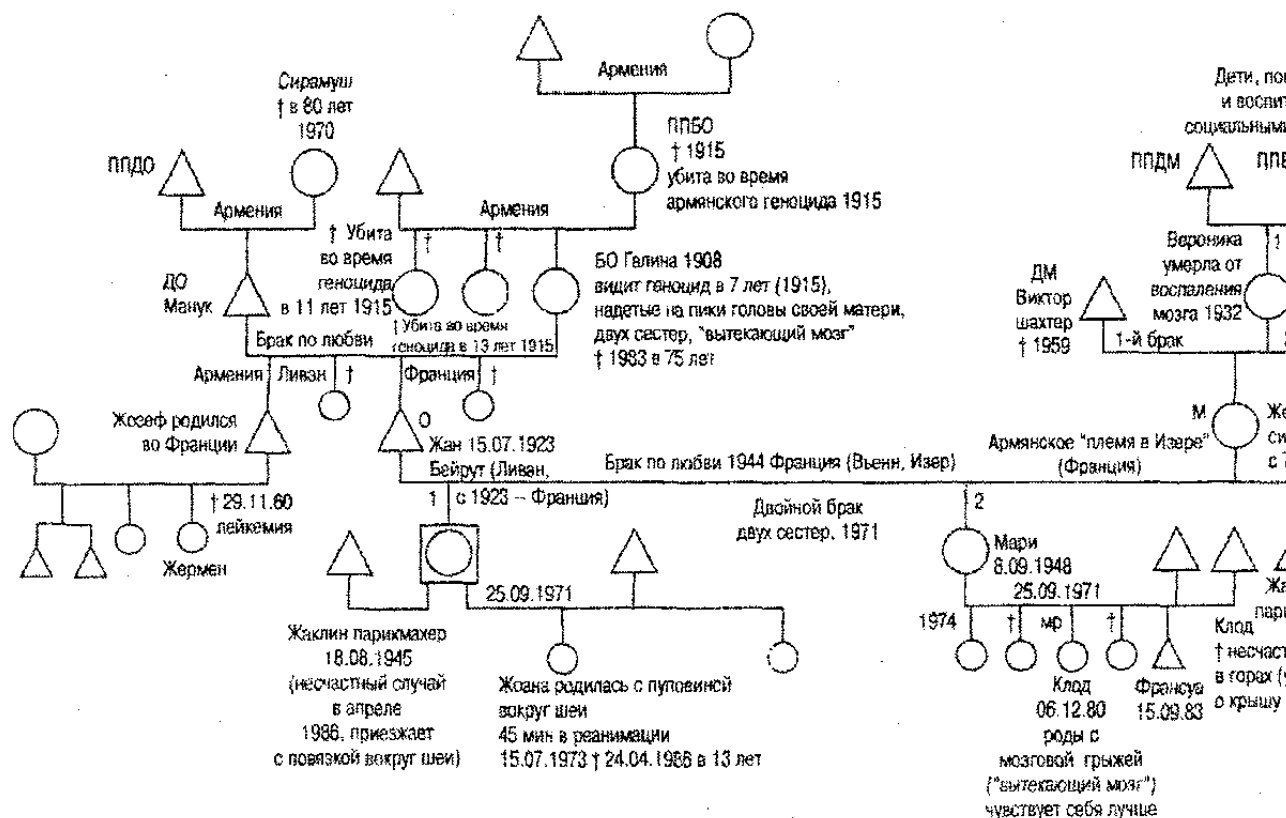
Армения

ППБО
† 1915
убита во время
армянского геноцида 1915

Сирамуш
† в 80 лет
1970

ППДО

Армения

Армения

† Убита
во время
геноцида
в 11 лет 1915

ДО
Манук

† Убита во время
геноцида в 13 лет 1915

БО Галина 1908
видит геноцид в 7 лет (1915),
надетые на пики головы своей матери,
двух сестер, "вытекающий мозг"
† 1983 в 75 лет

Брак по любви

Армения

Ливан

†

Франция

†

Жозеф родился
во Франции

† 29.11.60
лейкемия

Жермен

О
Жан 15.07.1923
Бейрут (Ливан,
с 1923 – Франция)

Брак по любви 1944 Франция (Вьенн, Изер)

1

2

Двойной брак
двух сестер, 1971

25.09.1971

Жаклин парикмахер
18.08.1945
(несчастный случай
в апреле
1986, приезжает
с повязкой вокруг шеи)

Жоана родилась с пуповиной
вокруг шеи
45 мин в реанимации
15.07.1973 † 24.04.1986 в 13 лет

Мари
8.09.1948
25.09.1971

1974

†

МР

†

Клод
06.12.80
роды с
мозговой грыжей
("вытекающий мозг")
чувствует себя лучше

Франсуа
15.09.83

Клод
† несчаст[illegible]
в горах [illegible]
о крышу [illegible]

Жа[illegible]
пари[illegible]

Дети, по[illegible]
и воспит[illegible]
социальным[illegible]

ППДМ

ППБ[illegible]

ДМ
Виктор
шахтер
† 1959

Вероника
умерла от
воспаления
мозга 1932

1-й брак

М

Армянское "племя в Изере"
(Франция)

Же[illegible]
си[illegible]
с 7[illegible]